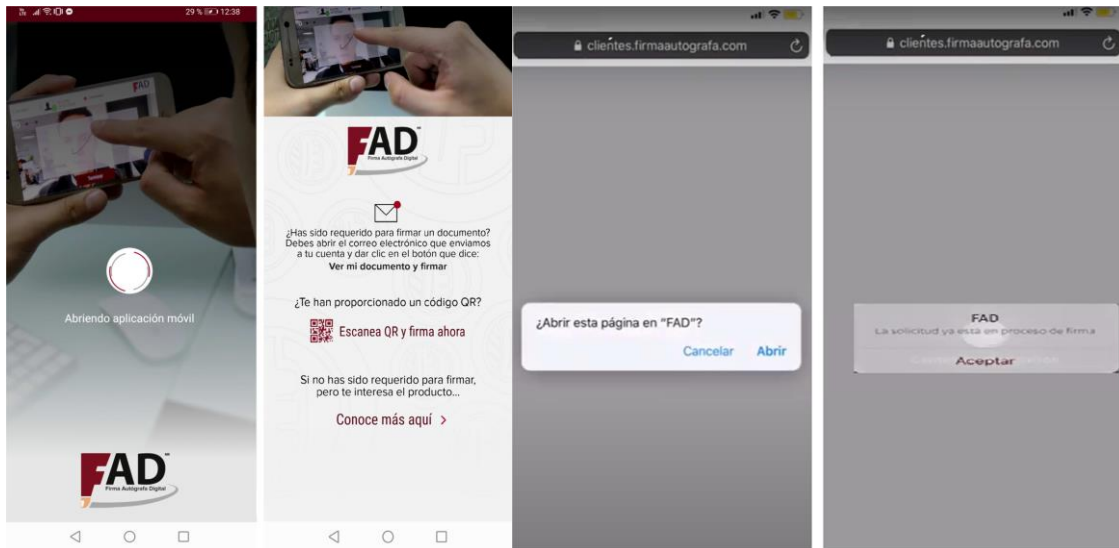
29 % 12:38

Abriendo aplicación móvil

FAD
Firma Autógrafa Digital

FAD
Firma Autógrafa Digital

¿Has sido requerido para firmar un documento? Debes abrir el correo electrónico que enviamos a tu cuenta y dar clic en el botón que dice:
Ver mi documento y firmar

¿Te han proporcionado un código QR?

Escanea QR y firma ahora

Si no has sido requerido para firmar, pero te interesa el producto...

Conoce más aquí >

clientes.firmaautografa.com

¿Abrir esta página en "FAD"?
Cancelar Abrir

clientes.firmaautografa.com

FAD
La solicitud ya está en proceso de firma
Aceptar